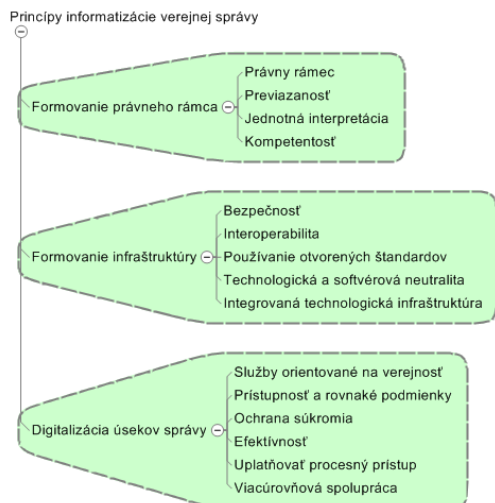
Princípy informatizácie verejnej správy

Formovanie právneho rámca
Právny rámec
Previazanosť
Jednotná interpretácia
Kompetentosť

Formovanie infraštruktúry
Bezpečnosť
Interoperabilita
Používanie otvorených štandardov
Technologická a softvérová neutralita
Integrovaná technologická infraštruktúra

Digitalizácia úsekov správy
Služby orientované na verejnosť
Prístupnosť a rovnaké podmienky
Ochrana súkromia
Efektívnosť
Uplatňovať procesný prístup
Viacúrovňová spolupráca